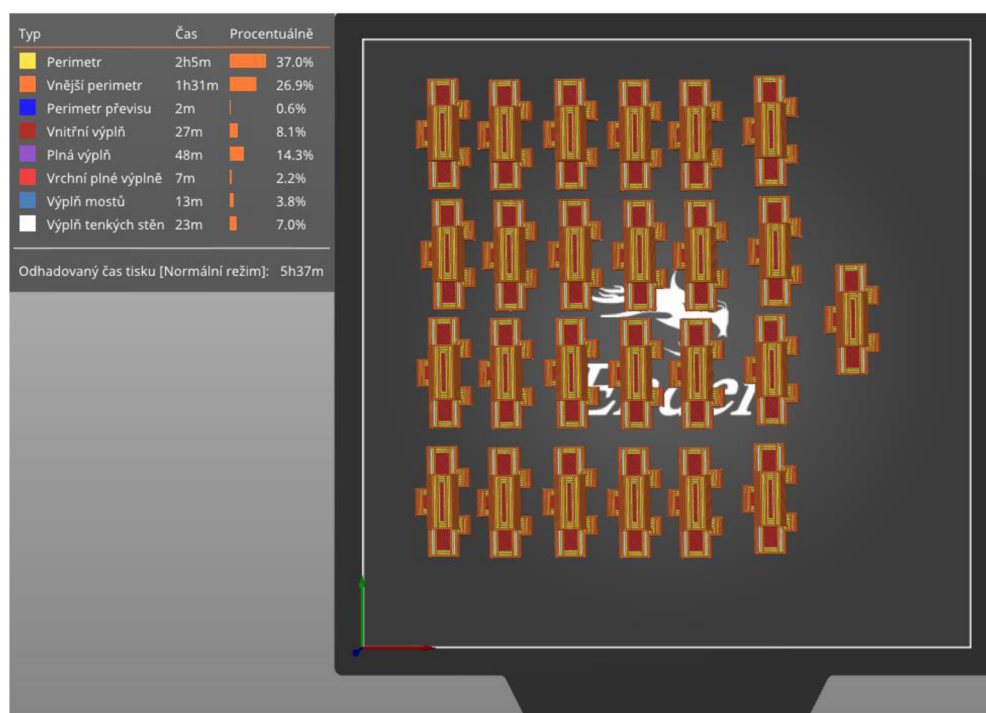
| Typ | Čas | Procentuálně |
|---|---|---|
| Perimetr | 2h5m | 37.0% |
| Vnější perimetr | 1h31m | 26.9% |
| Perimetr převisu | 2m | 0.6% |
| Vnitřní výplň | 27m | 8.1% |
| Plná výplň | 48m | 14.3% |
| Vrchní plné výplně | 7m | 2.2% |
| Výplň mostů | 13m | 3.8% |
| Výplň tenkých stěn | 23m | 7.0% |

Odhadovaný čas tisku [Normální režim]: 5h37m